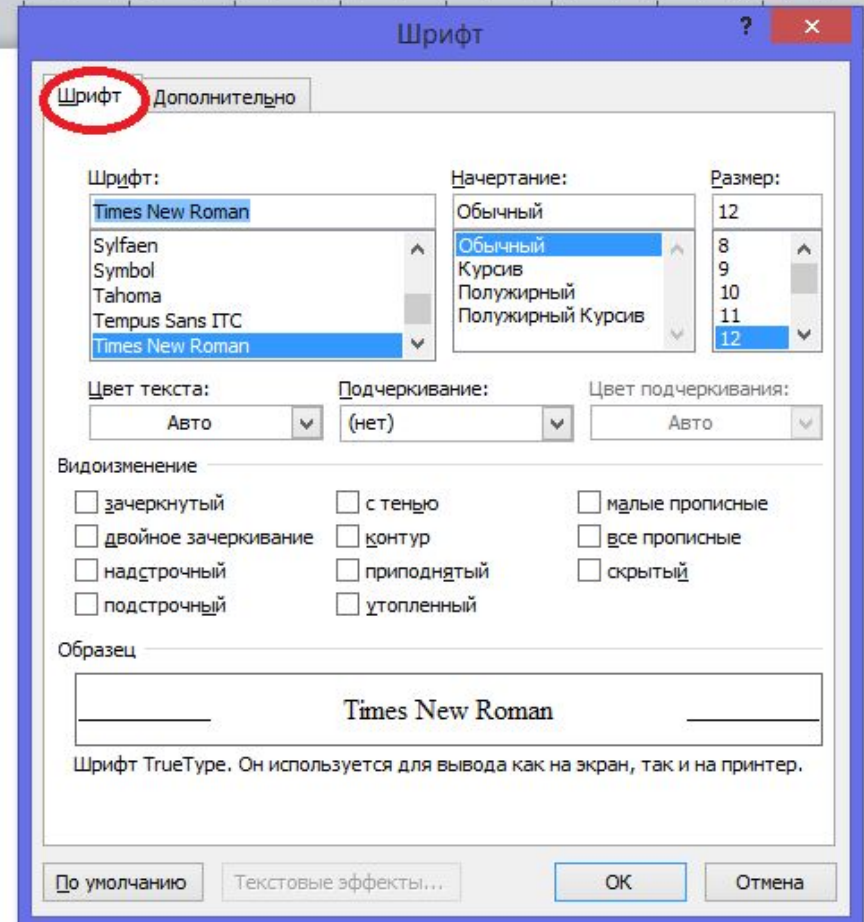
Шрифт

?

Шрифт

Дополнительно

Шрифт:

Times New Roman

Sylfaen
Symbol
Tahoma
Tempus Sans ITC
Times New Roman

Начертание:

Обычный

Обычный
Курсив
Полужирный
Полужирный Курсив

Размер:

12

8
9
10
11
12

Цвет текста:

Авто

Подчеркивание:

(нет)

Цвет подчеркивания:

Авто

Видоизменение

зачеркнутый

двойное зачеркивание

надстрочный

подстрочный

с тенью

контур

приподнятый

утопленный

малые прописные

все прописные

скрытый

Образец

Times New Roman

Шрифт TrueType. Он используется для вывода как на экран, так и на принтер.

По умолчанию

Текстовые эффекты...

ОК

Отмена